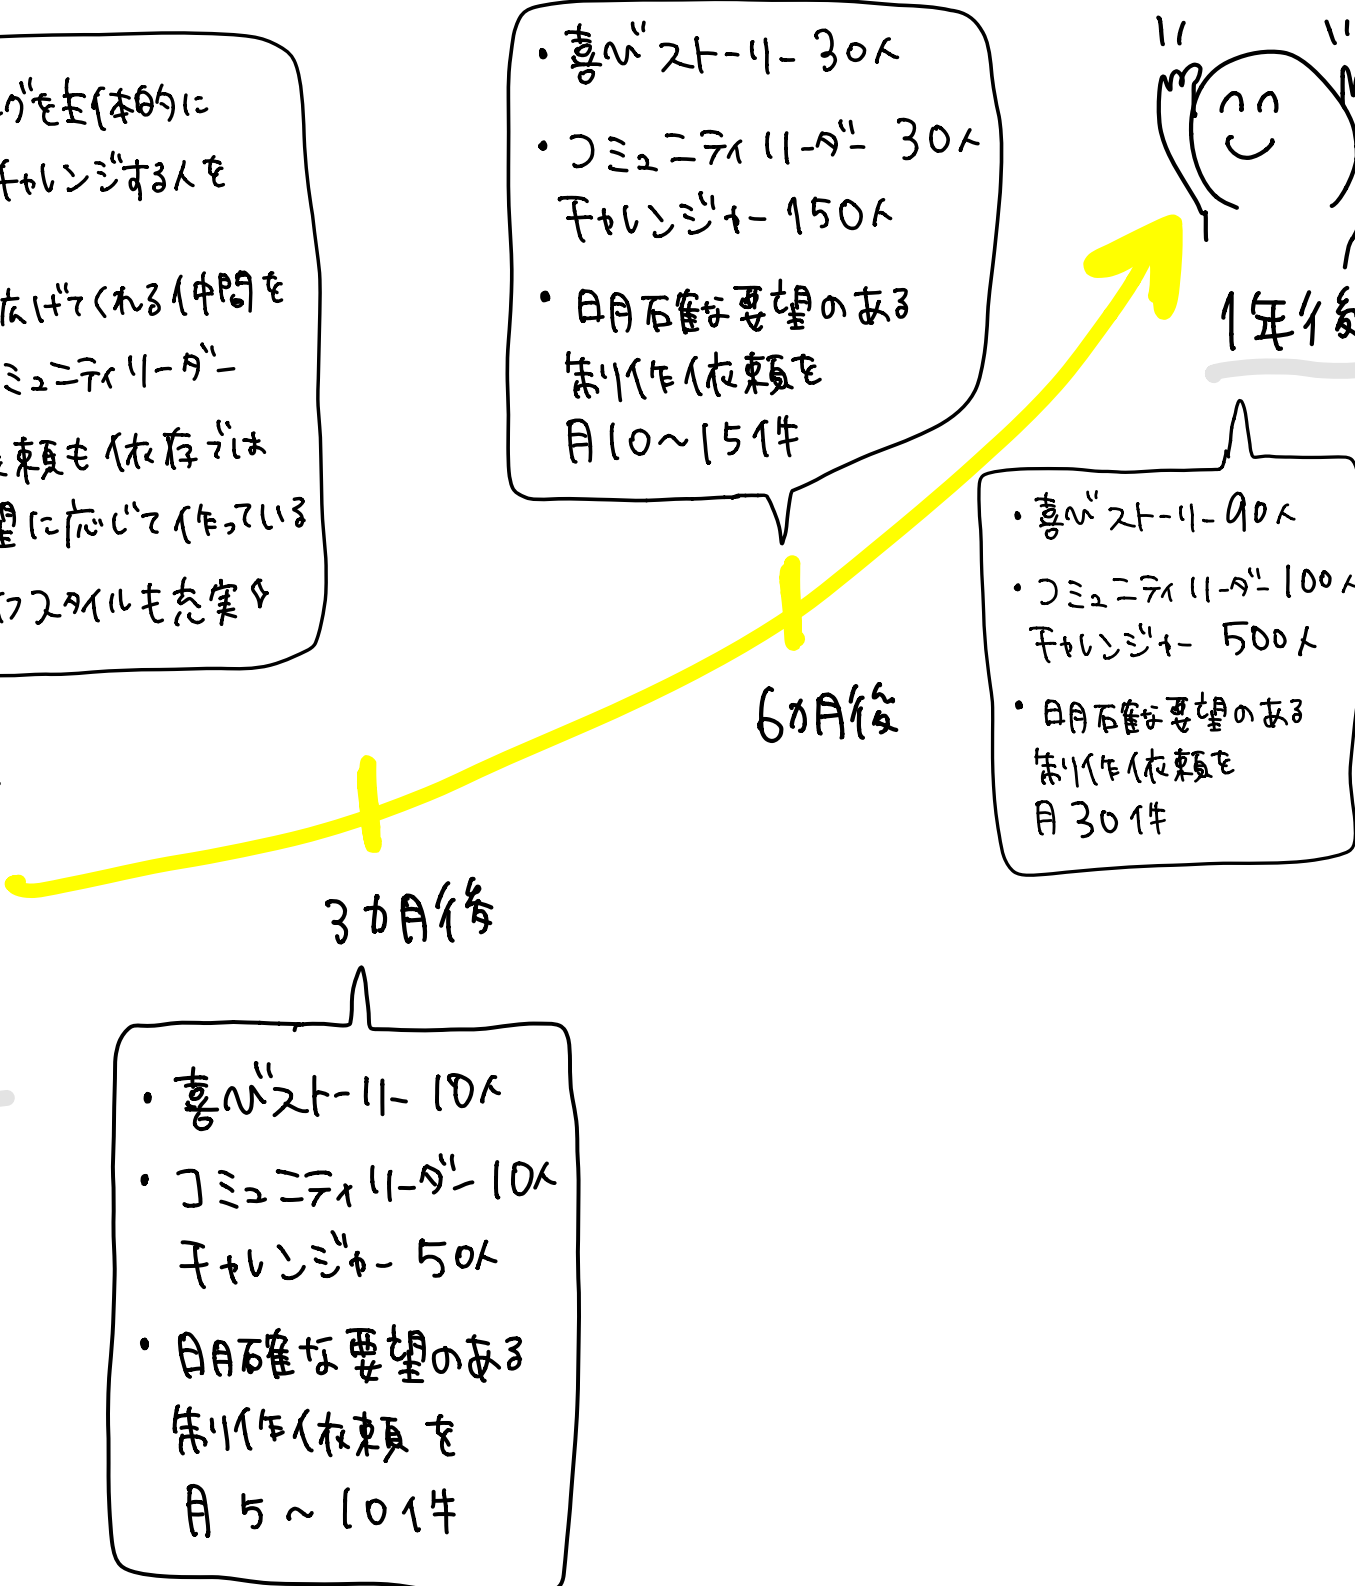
グを主体的に
チャレンジする人を

なげてくれる仲間を
ミュニティリーダー
頼も依存では
望に応じて作っている
フスタイルも充実♪

・喜びストーリー 30人
・コミュニティリーダー 30人
チャレンジャー 150人
・明確な要望のある
制作依頼を
月10〜15件

1年後

・喜びストーリー 90人
・コミュニティリーダー 100人
チャレンジャー 500人
・明確な要望のある
制作依頼を
月30件

6カ月後

3カ月後

・喜びストーリー 10人
・コミュニティリーダー 10人
チャレンジャー 50人
・明確な要望のある
制作依頼を
月5〜10件